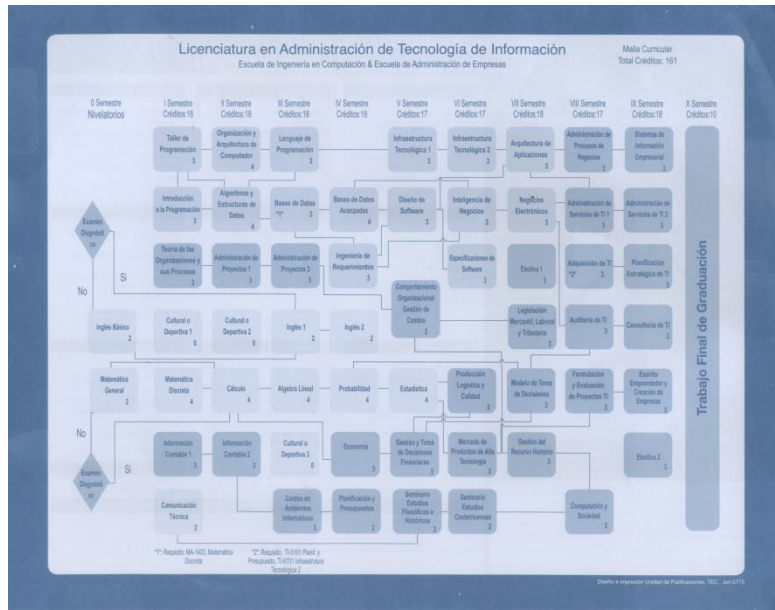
Licenciatura en Administración de Tecnología de Información
Escuela de Ingeniería en Computación & Escuela de Administración de Empresas

Malla Curricular
Total Créditos: 161

0 Semestre
Nivelatorios

I Semestre
Créditos:18

II Semestre
Créditos:18

III Semestre
Créditos:18

IV Semestre
Créditos:18

V Semestre
Créditos:17

VI Semestre
Créditos:17

VII Semestre
Créditos:18

VIII Semestre
Créditos:17

IX Semestre
Créditos:18

X Semestre
Créditos:10

Taller de Programación 3

Organización y Arquitectura de Computador 4

Lenguaje de Programación 3

Infraestructura Tecnológica 1 3

Infraestructura Tecnológica 2 3

Arquitectura de Aplicaciones 3

Administración de Procesos de Negocios 3

Sistemas de Información Empresarial 3

Examen Diagnóstico

Introducción a la Programación 3

Algoritmos y Estructuras de Datos 4

Bases de Datos "1" 3

Bases de Datos Avanzadas 4

Diseño de Software 3

Inteligencia de Negocios 3

Negocios Electrónicos 3

Administración de Servicios de TI 1 3

Administración de Servicios de TI 2 3

Teoría de las Organizaciones y sus Procesos 3

Administración de Proyectos 1 3

Administración de Proyectos 2 3

Ingeniería de Requerimientos 3

Especificaciones de Software 3

Electivo 1 3

Adquisición de TI "2" 3

Planificación Estratégica de TI 3

Trabajo Final de Graduación

Si

No

Comportamiento Organizacional Gestión de Cambio 3

Inglés Básico 2

Cultural o Deportivo 1 0

Cultural o Deportivo 2 0

Inglés 1 2

Inglés 2 2

Legislación Mercantil, Laboral y Tributaria 2

Auditoría de TI 3

Consultoría de TI 3

Matemática General 2

Matemática Discreta 4

Cálculo 4

Algebra Lineal 4

Probabilidad 4

Estadística 4

Producción Logística y Calidad 3

Modelo de Toma de Decisiones 3

Formulación y Evaluación de Proyectos TI 3

Espíritu Emprendedor y Creación de Empresas 3

No

Examen Diagnóstico

Si

Información Contable 1 3

Información Contable 2 3

Cultural o Deportivo 3 0

Economía 3

Gestión y Toma de Decisiones Financieras 3

Mercadeo de Productos de Alta Tecnología 3

Gestión del Recurso Humano 3

Electivo 2 3

Comunicación Técnica 2

Costos en Ambientes Informáticos 3

Planificación y Presupuestos 2

Seminario Estudios Filosóficos e Históricos 2

Seminario Estudios Costarricenses 2

Computación y Sociedad 2

"1": Requisito: MA-1403, Matemática Discreta

"2": Requisito: TI-5101 Planif. y Presupuesto, TI-6101 Infraestructura Tecnológica 2

Diseño e Impresión Unidad de Publicaciones, TEC. Jun.5775